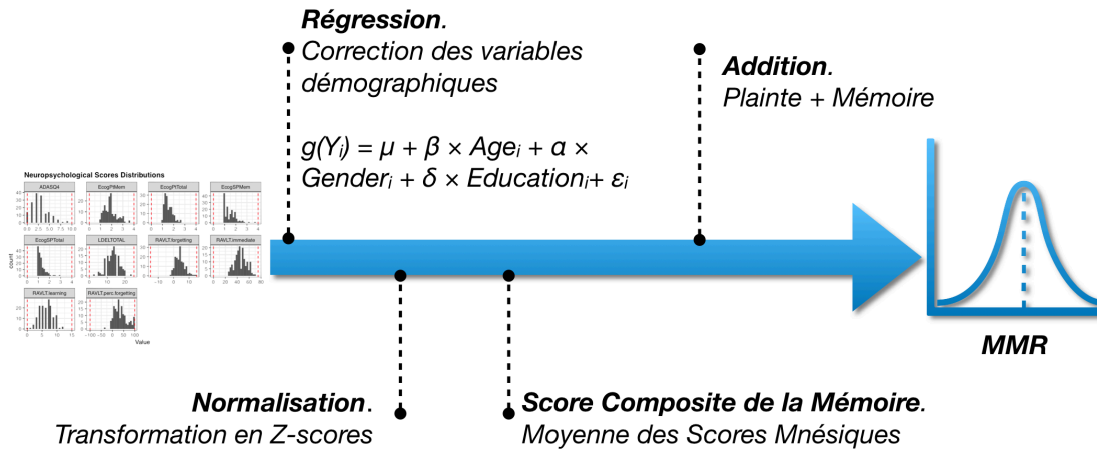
Neuropsychological Scores Distributions

ADASQ4

EcogPtMem

EcogPtTotal

EcogSPMem

EcogSPTotal

LDELTOTAL

RAVLT.forgetting

RAVLT.immediate

RAVLT.learning

RAVLT.perc.forgetting

count

Value

**Régression**.
Correction des variables démographiques

$g(Y_i) = \mu + \beta \times Age_i + \alpha \times Gender_i + \delta \times Education_i + \varepsilon_i$

**Addition**.
Plainte + Mémoire

MMR

**Normalisation**.
Transformation en Z-scores

**Score Composite de la Mémoire**.
Moyenne des Scores Mnésiques